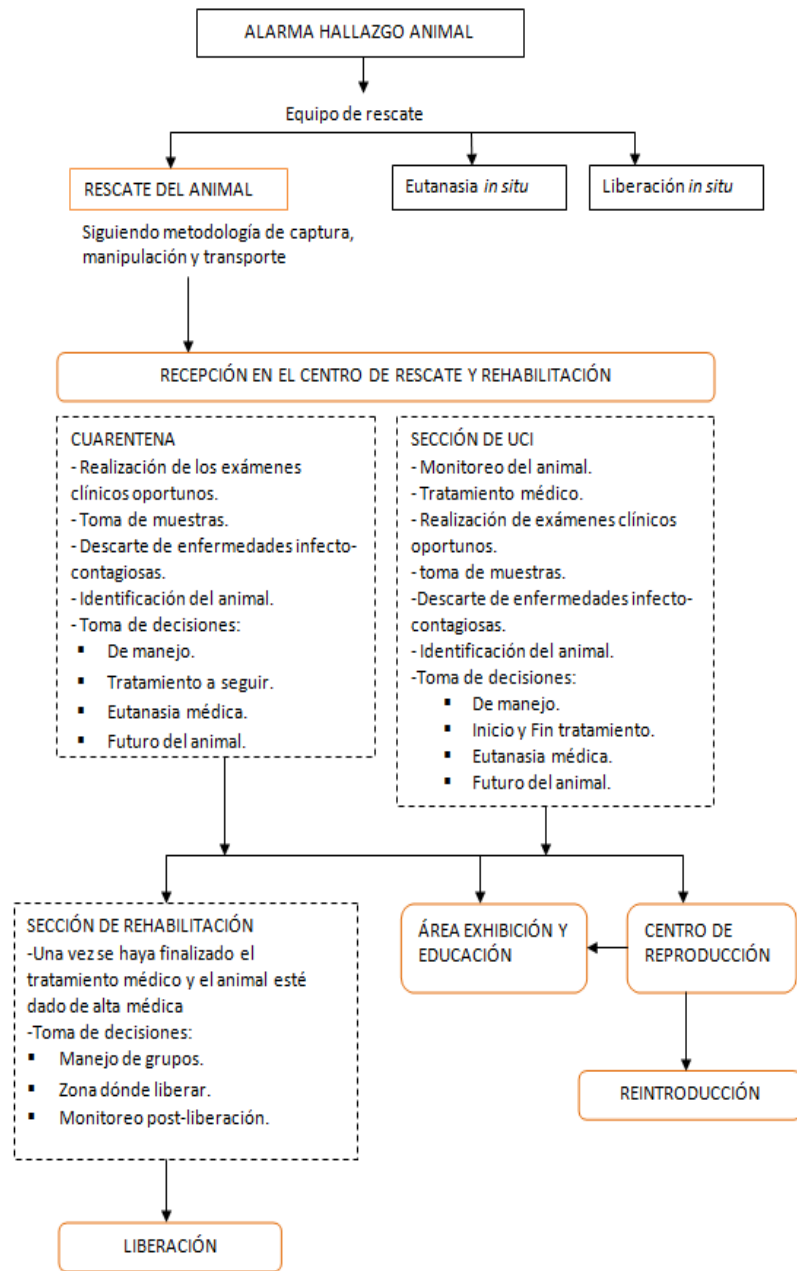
ALARMA HALLAZGO ANIMAL

Equipo de rescate

RESCATE DEL ANIMAL

Eutanasia *in situ*

Liberación *in situ*

Siguiendo metodología de captura, manipulación y transporte

RECEPCIÓN EN EL CENTRO DE RESCATE Y REHABILITACIÓN

CUARENTENA
- Realización de los exámenes clínicos oportunos.
- Toma de muestras.
- Descarte de enfermedades infecto-contagiosas.
- Identificación del animal.
- Toma de decisiones:
▪ De manejo.
▪ Tratamiento a seguir.
▪ Eutanasia médica.
▪ Futuro del animal.

SECCIÓN DE UCI
- Monitoreo del animal.
- Tratamiento médico.
- Realización de exámenes clínicos oportunos.
- toma de muestras.
-Descarte de enfermedades infecto-contagiosas.
- Identificación del animal.
-Toma de decisiones:
▪ De manejo.
▪ Inicio y Fin tratamiento.
▪ Eutanasia médica.
▪ Futuro del animal.

SECCIÓN DE REHABILITACIÓN
-Una vez se haya finalizado el tratamiento médico y el animal esté dado de alta médica
-Toma de decisiones:
▪ Manejo de grupos.
▪ Zona dónde liberar.
▪ Monitoreo post-liberación.

ÁREA EXHIBICIÓN Y EDUCACIÓN

CENTRO DE REPRODUCCIÓN

REINTRODUCCIÓN

LIBERACIÓN